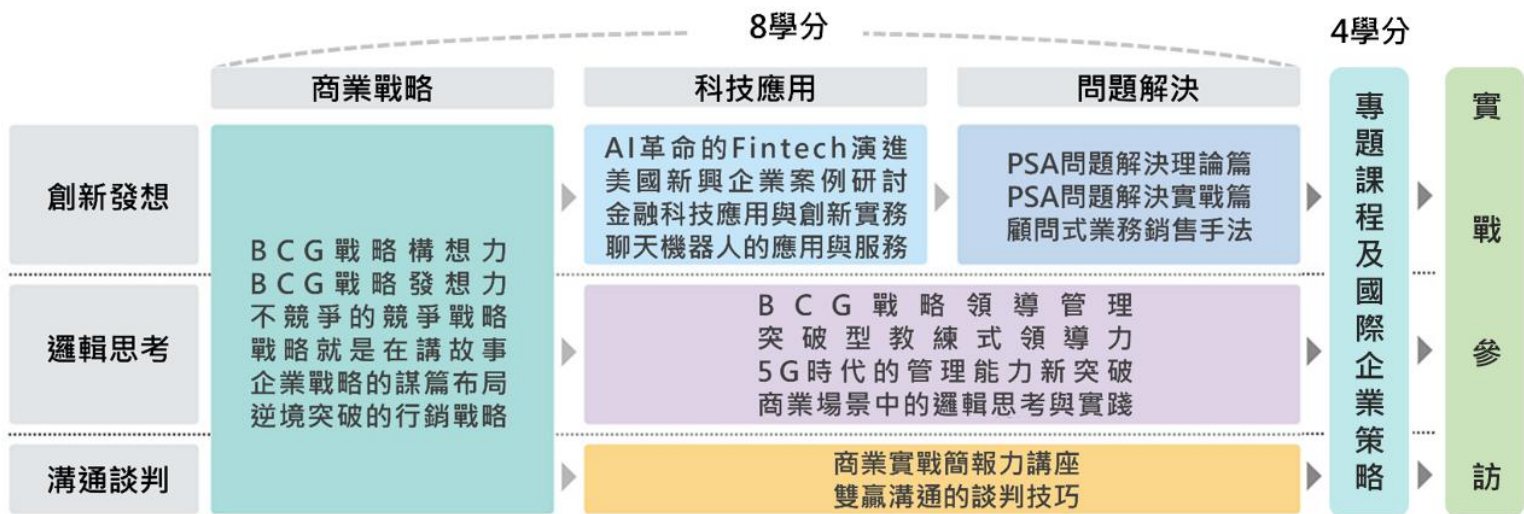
8學分

4學分

商業戰略

科技應用

問題解決

創新發想

邏輯思考

溝通談判

BCG戰略構想力
BCG戰略發想力
不競爭的競爭戰略
戰略就是在講故事
企業戰略的謀篇布局
逆境突破的行銷戰略

AI革命的Fintech演進
美國新興企業案例研討
金融科技應用與創新實務
聊天機器人的應用與服務

PSA問題解決理論篇
PSA問題解決實戰篇
顧問式業務銷售手法

BCG戰略領導管理
突破型教練式領導力
5G時代的管理能力新突破
商業場景中的邏輯思考與實踐

商業實戰簡報力講座
雙贏溝通的談判技巧

專題課程及國際企業策略

實戰參訪